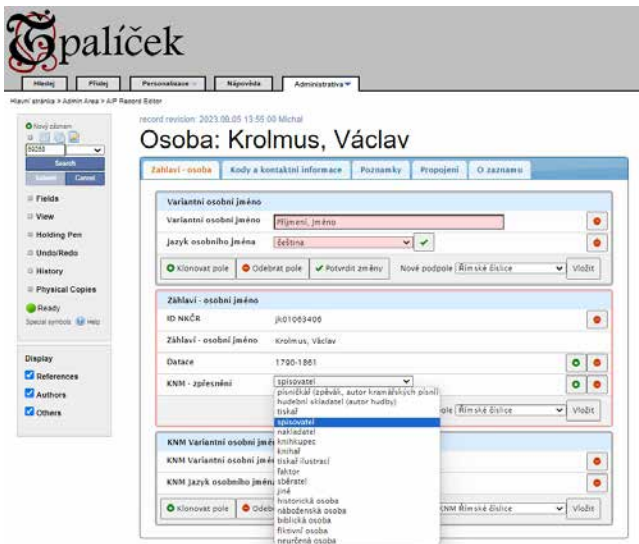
Špalíček

Hledej | Přidej | Personalizace | Nápověda | Administrativa

Hlavní stránka > Admin Area > A/P Record Editor

Nový záznam
60250
Search
Submit | Cancel

Fields
View
Holding Pen
Undo/Redo
History
Physical Copies
Ready
Special symbols Help

Display
References
Authors
Others

record revision: 2023.09.05 13:55:00 Michal

Osoba: Krolmus, Václav

Záhlaví - osoba | Kódy a kontaktní informace | Poznámky | Propojení | O zaznamu

Variantní osobní jméno
Variantní osobní jméno | Příjmení, Jméno
Jazyk osobního jména | čeština
Klonovat pole | Odebrat pole | Potvrdit změny | Nové podpole | Římské číslice | Vložit

Záhlaví - osobní jméno
ID NKČR | jk01063406
Záhlaví - osobní jméno | Krolmus, Václav
Datace | 1790-1861
KNM - zpřesnění | spisovatel
pisničkář (zpěvák, autor kramářských písní)
hudební skladatel (autor hudby)
tiskař
spisovatel
nakladatel
knihkupec
knihař
tiskař ilustrací
faktor
sběratel
jiné
historická osoba
náboženská osoba
biblická osoba
fiktivní osoba
neurčená osoba
pole | Římské číslice | Vložit

KNM Variantní osobní jmé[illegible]
KNM Variantní osobní jm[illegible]
KNM Jazyk osobního jména
Klonovat pole | Odeb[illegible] | KNM Římské číslice | Vložit